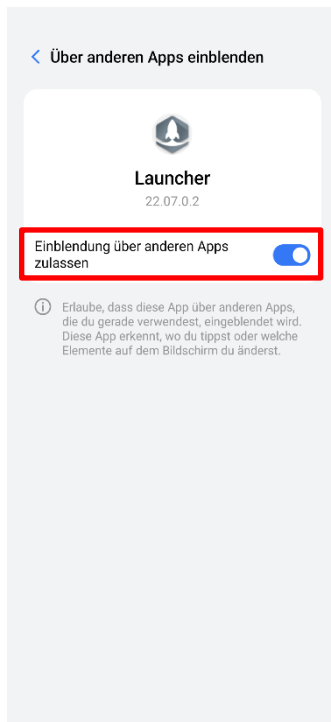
Über anderen Apps einblenden

Launcher

22.07.0.2

Einblendung über anderen Apps zulassen

Erlaube, dass diese App über anderen Apps, die du gerade verwendest, eingeblendet wird. Diese App erkennt, wo du tippst oder welche Elemente auf dem Bildschirm du änderst.